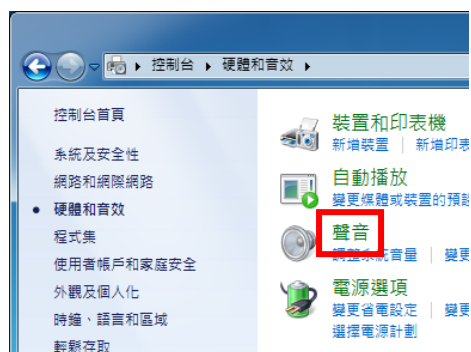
控制台 ▸ 硬體和音效 ▸

控制台首頁

系統及安全性

網路和網際網路

硬體和音效

程式集

使用者帳戶和家庭安全

外觀及個人化

時鐘、語言和區域

輕鬆存取

裝置和印表機
新增裝置 | 新增印表

自動播放
變更媒體或裝置的預

聲音
調整系統音量 | 變更

電源選項
變更省電設定 | 變更
選擇電源計劃